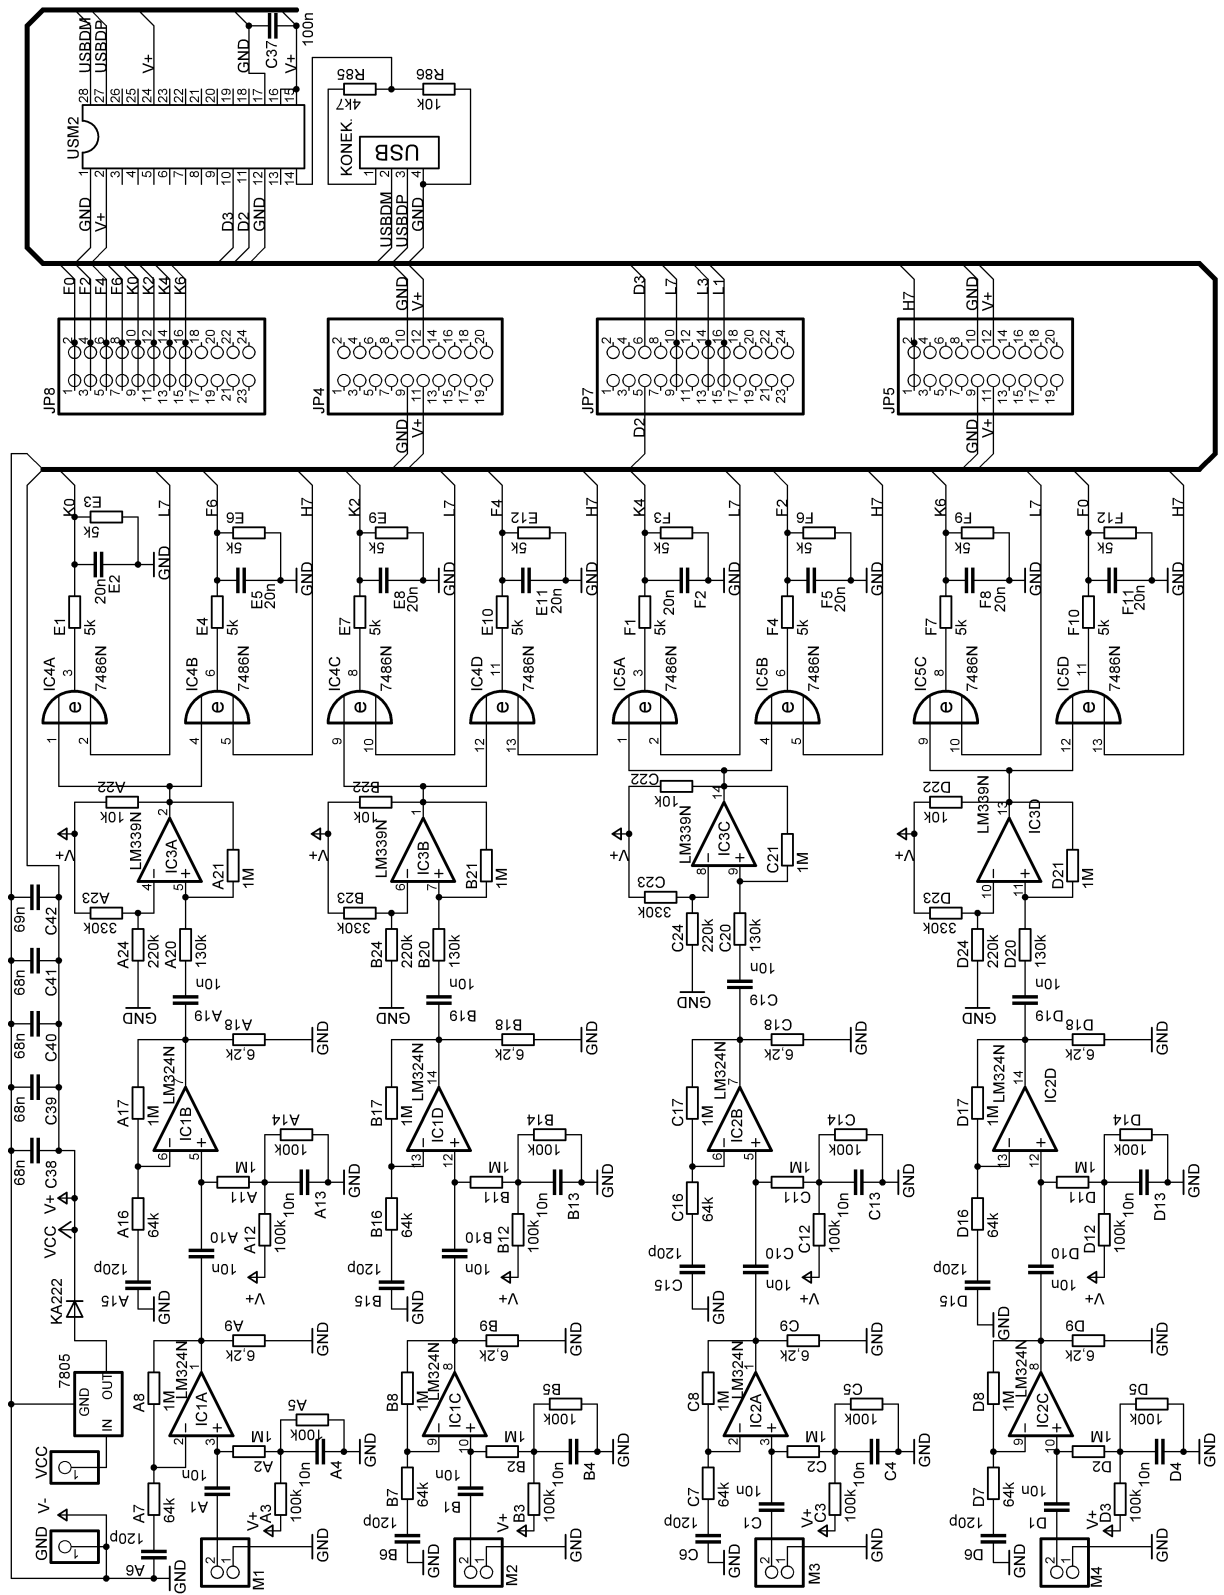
USM2
USBDM
USBDP
V+
GND
C37
100n
V+
28 27 26 25 24 23 22 21 20 19 18 17 16 15
1 2 3 4 5 6 7 8 9 10 11 12 13 14
GND
V+
D3
D2
GND
R85
4K7
R86
10k
KONEK.
USB
1 2 3 4
USBDM
USBDP
GND

F0 F2 F4 F6 K0 K2 K4 K6
JP8
GND V+
JP4
GND V+
D3 L7 L3 L1
JP7
D2
H7 GND V+
JP5
GND V+

K0 E3 5k L7 E2 20n GND E1 5k IC4A 7486N 3 1 2
F6 E6 5k H7 E5 20n GND E4 5k IC4B 7486N 6 4 5
K2 E9 5k L7 E8 20n GND E7 5k IC4C 7486N 8 9 10
F4 E12 5k H7 E11 20n GND E10 5k IC4D 7486N 11 12 13
K4 F3 5k L7 F2 20n GND F1 5k IC5A 7486N 3 1 2
F2 F6 5k H7 F5 20n GND F4 5k IC5B 7486N 6 4 5
K6 F9 5k L7 F8 20n GND F7 5k IC5C 7486N 8 9 10
F0 F12 5k H7 F11 20n GND F10 5k IC5D 7486N 11 12 13

A22 10k LM339N IC3A V+ A21 1M A23 330k A24 220k A20 130k GND 10n A19 A18 6,2k GND
B22 10k LM339N IC3B V+ B21 1M B23 330k B24 220k B20 130k GND 10n B19 B18 6,2k GND
C22 10k LM339N IC3C V+ C21 1M C23 330k C24 220k C20 130k GND 10n C19 C18 6,2k GND
D22 10k LM339N IC3D V+ D21 1M D23 330k D24 220k D20 130k GND 10n D19 D18 6,2k GND

C42 69n C41 68n C40 68n C39 68n C38 68n
VCC V+ KA222 7805 GND OUT IN VCC V- GND

A17 1M LM324N IC1B A14 100k A11 1M A13 GND 10n A12 100k A16 64k A10 10n 120p A15 GND V+ A9 6,2k GND
B17 1M LM324N IC1D B14 100k B11 1M B13 GND 10n B12 100k B16 64k B10 10n 120p B15 GND V+ B9 6,2k GND
C17 1M LM324N IC2B C14 100k C11 1M C13 GND 10n C12 100k C16 64k C10 10n 120p C15 GND V+ C9 6,2k GND
D17 1M LM324N IC2D D14 100k D11 1M D13 GND 10n D12 100k D16 64k D10 10n 120p D15 GND V+ D9 6,2k GND

A8 1M LM324N IC1A A5 100k A2 1M A4 GND 10n A3 100k A7 64k A1 10n 120p A6 GND V+ M1 GND
B8 1M LM324N IC1C B5 100k B2 1M B4 GND 10n B3 100k B7 64k B1 10n 120p B6 GND V+ M2 GND
C8 1M LM324N IC2A C5 100k C2 1M C4 GND 10n C3 100k C7 64k C1 10n 120p C6 GND V+ M3 GND
D8 1M LM324N IC2C D5 100k D2 1M D4 GND 10n D3 100k D7 64k D1 10n 120p D6 GND V+ M4 GND